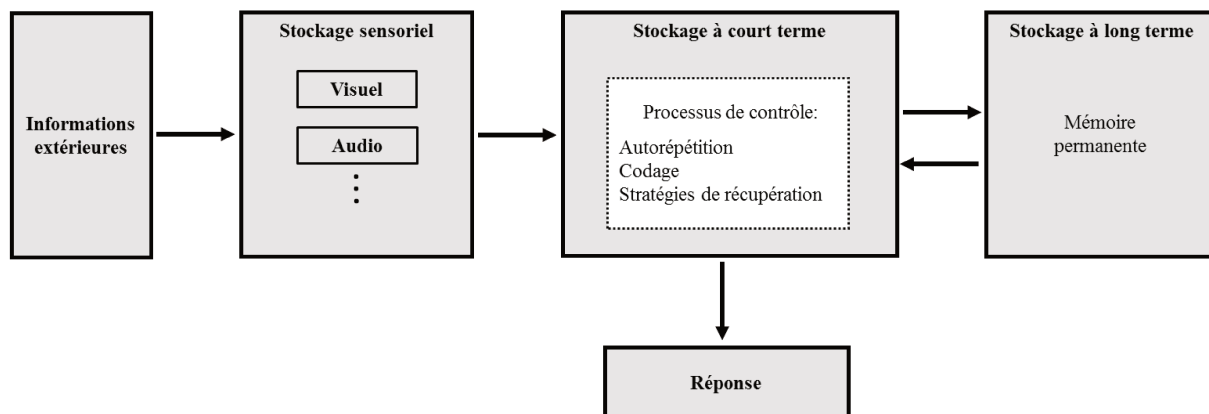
Informations extérieures

Stockage sensoriel

Visuel

Audio

⋮

Stockage à court terme

Processus de contrôle:

Autorépétition
Codage
Stratégies de récupération

Stockage à long terme

Mémoire permanente

Réponse